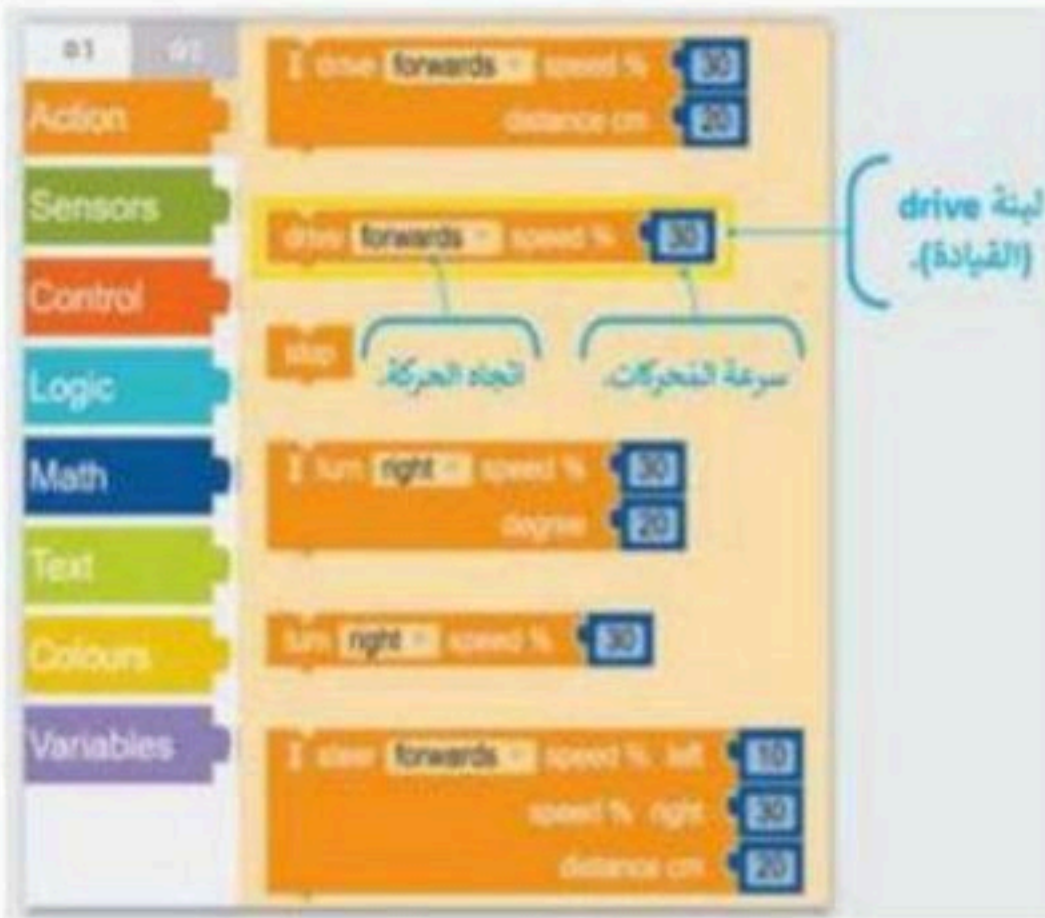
Action
Sensors
Control
Logic
Math
Text
Colours
Variables

drive forwards speed % 30
distance cm 20

drive forwards speed % 30

stop

اتجاه الحركة

سرعة المحركات

لبنة drive (القيادة).

turn right speed % 30
degree 20

turn right speed % 30

steer forwards speed % left 10
speed % right 30
distance cm 20